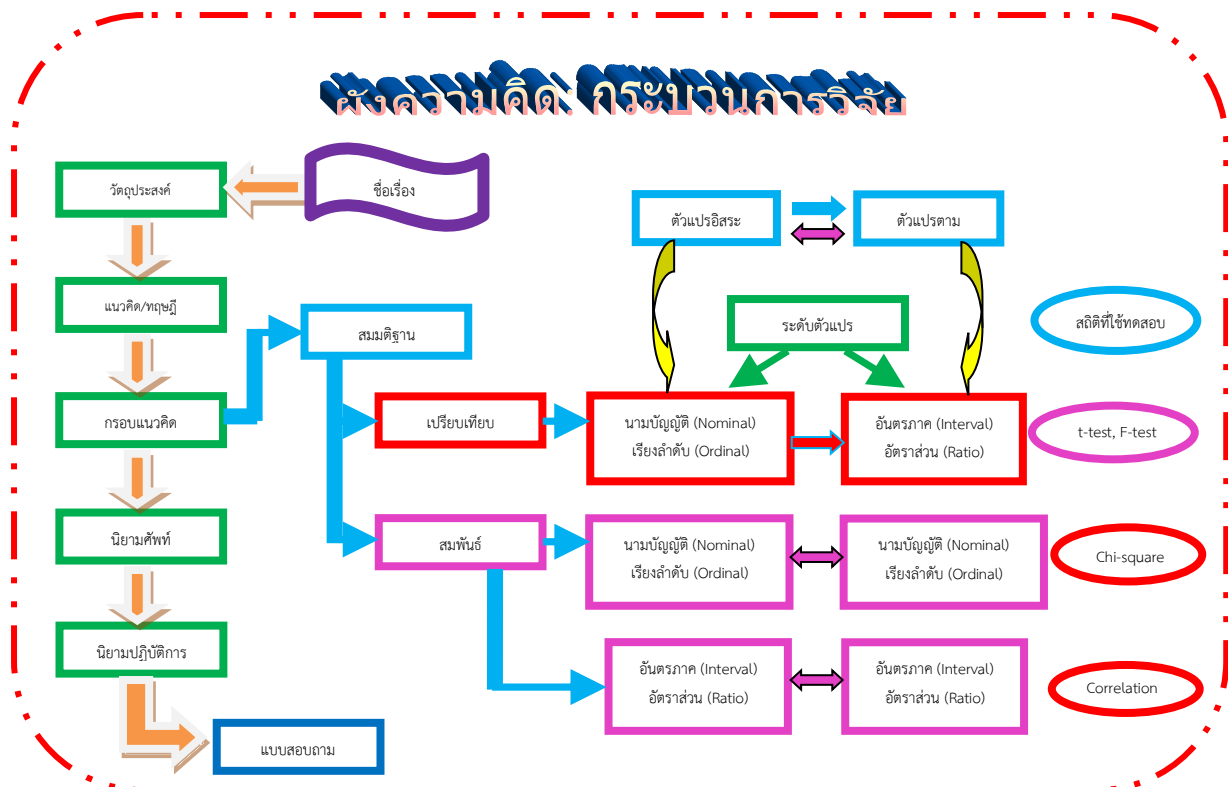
ผังความคิด: กระบวนการวิจัย

ชื่อเรื่อง

วัตถุประสงค์

แนวคิด/ทฤษฎี

กรอบแนวคิด

นิยามศัพท์

นิยามปฏิบัติการ

แบบสอบถาม

สมมติฐาน

ตัวแปรอิสระ

ตัวแปรตาม

ระดับตัวแปร

สถิติที่ใช้ทดสอบ

เปรียบเทียบ

นามบัญญัติ (Nominal)
เรียงลำดับ (Ordinal)

อันตรภาค (Interval)
อัตราส่วน (Ratio)

t-test, F-test

สมพันธ์

นามบัญญัติ (Nominal)
เรียงลำดับ (Ordinal)

นามบัญญัติ (Nominal)
เรียงลำดับ (Ordinal)

Chi-square

อันตรภาค (Interval)
อัตราส่วน (Ratio)

อันตรภาค (Interval)
อัตราส่วน (Ratio)

Correlation